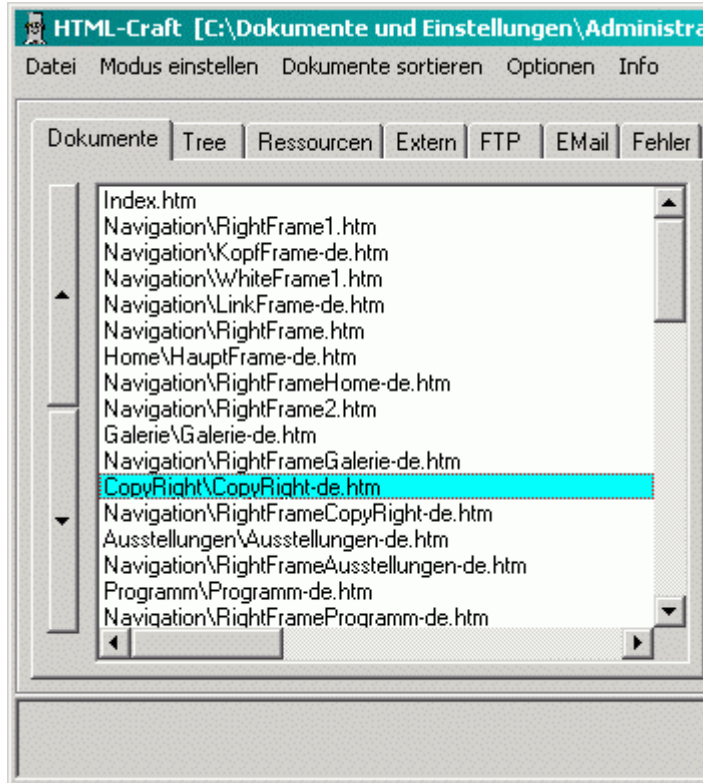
HTML-Craft [C:\Dokumente und Einstellungen\Administra

Datei Modus einstellen Dokumente sortieren Optionen Info

Dokumente Tree Ressourcen Extern FTP EMail Fehler

Index.htm
Navigation\RightFrame1.htm
Navigation\KopfFrame-de.htm
Navigation\WhiteFrame1.htm
Navigation\LinkFrame-de.htm
Navigation\RightFrame.htm
Home\HauptFrame-de.htm
Navigation\RightFrameHome-de.htm
Navigation\RightFrame2.htm
Galerie\Galerie-de.htm
Navigation\RightFrameGalerie-de.htm
CopyRight\CopyRight-de.htm
Navigation\RightFrameCopyRight-de.htm
Ausstellungen\Ausstellungen-de.htm
Navigation\RightFrameAusstellungen-de.htm
Programm\Programm-de.htm
Navigation\RightFrameProgramm-de.htm